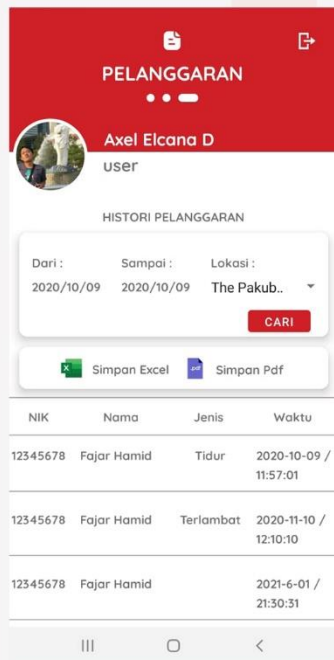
PELANGGARAN

Axel Elcana D
user

HISTORI PELANGGARAN

Dari :
2020/10/09

Sampai :
2020/10/09

Lokasi :
The Pakub..

CARI

Simpan Excel

Simpan Pdf

| NIK | Nama | Jenis | Waktu |
|---|---|---|---|
| 12345678 | Fajar Hamid | Tidur | 2020-10-09 / 11:57:01 |
| 12345678 | Fajar Hamid | Terlambat | 2020-11-10 / 12:10:10 |
| 12345678 | Fajar Hamid | | 2021-6-01 / 21:30:31 |